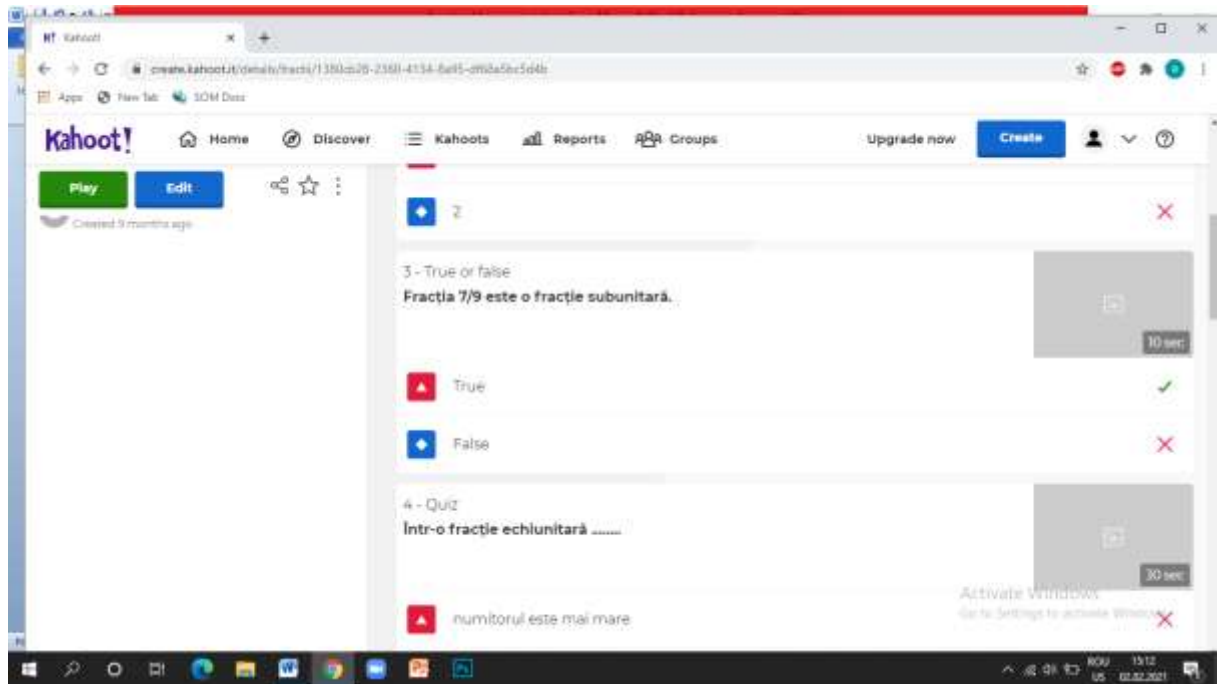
Kahoot

create.kahoot.it/details/fractii/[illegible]

Apps New Tab SOM Docs

Kahoot! Home Discover Kahoots Reports Groups Upgrade now Create

Play Edit

Created 9 months ago

2

3 - True or false
Fracția 7/9 este o fracție subunitară.

10 sec

True

False

4 - Quiz
Într-o fracție echiunitară .......

30 sec

numitorul este mai mare

Activate Windows
Go to Settings to activate Windows.

ROU US 13:12 02.02.2021